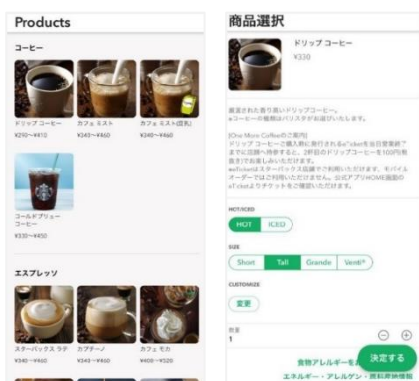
Products

コーヒー

ドリップ コーヒー
¥290～¥410

カフェ ミスト
¥340～¥460

カフェ ミスト(豆乳)
¥340～¥460

コールドブリュー コーヒー
¥330～¥450

エスプレッソ

スターバックス ラテ
¥340～¥460

カプチーノ
¥340～¥460

カフェ モカ
¥400～¥520

商品選択

ドリップ コーヒー
¥330

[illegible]

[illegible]

HOT/ICED

HOT ICED

SIZE

Short Tall Grande Venti®

CUSTOMIZE

変更

数量
1

食物アレルギー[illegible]

エネルギー・アレルゲン・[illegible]

決定する